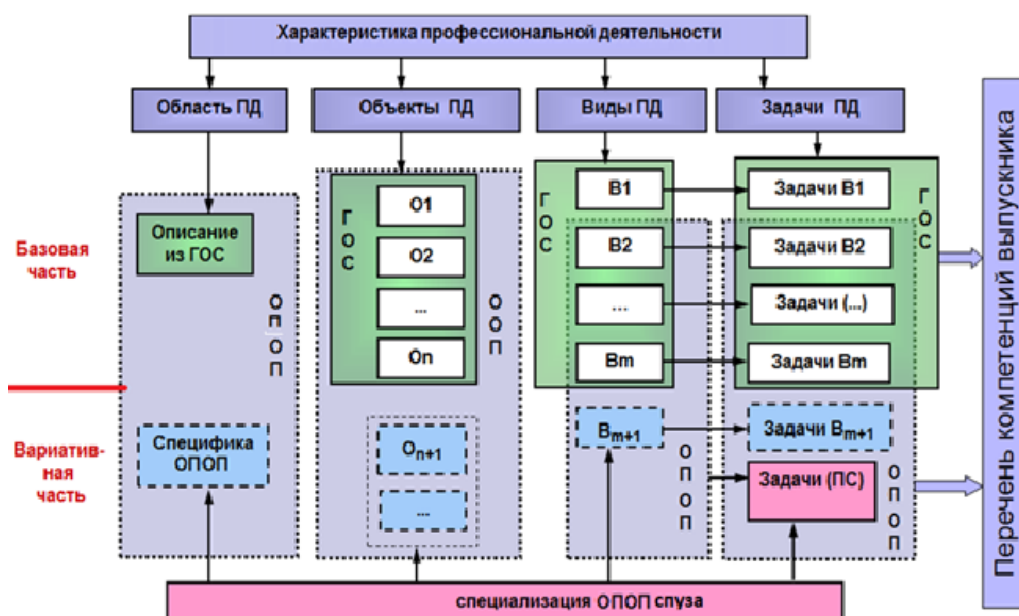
Характеристика профессиональной деятельности

Область ПД

Объекты ПД

Виды ПД

Задачи ПД

Перечень компетенций выпускника

Базовая часть

Вариативная часть

Описание из ГОС

ОПОП

Специфика ОПОП

ГОС

О1

О2

...

Оn

ОПОП

$О_{n+1}$

...

ГОС

В1

В2

...

Вm

$В_{m+1}$

ОПОП

Задачи В1

Задачи В2

Задачи (...)

Задачи Вm

ГОС

Задачи $В_{m+1}$

Задачи (ПС)

ОПОП

специализация ОПОП спуза